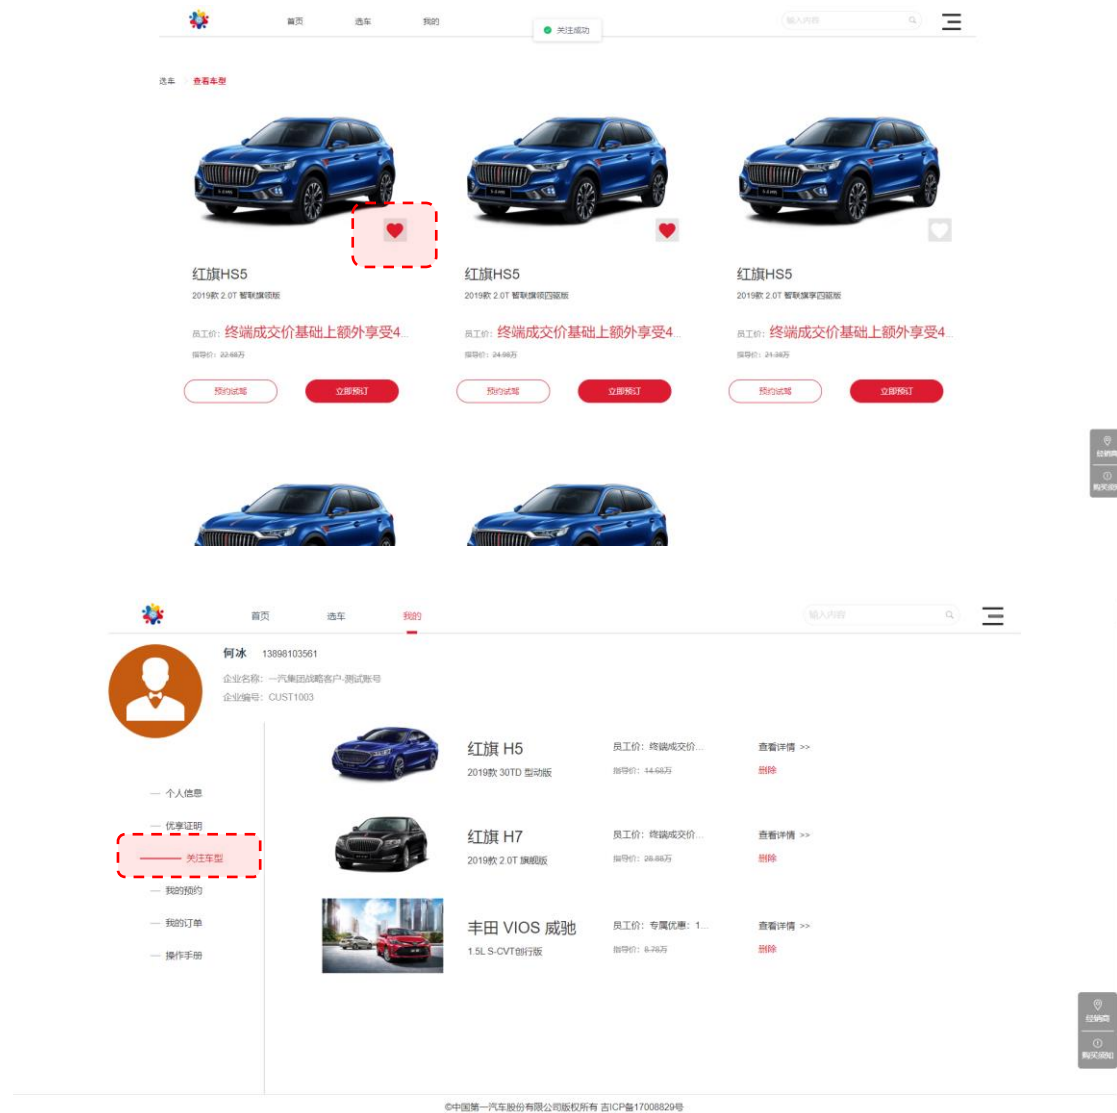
首页 选车 我的

关注成功

输入内容

选车 > 查看车型

红旗HS5
2019款 2.0T 智联旗领版
员工价: 终端成交价基础上额外享受4...
指导价: 22.68万
预约试驾 立即预订

红旗HS5
2019款 2.0T 智联旗领四驱版
员工价: 终端成交价基础上额外享受4...
指导价: 24.98万
预约试驾 立即预订

红旗HS5
2019款 2.0T 智联旗享四驱版
员工价: 终端成交价基础上额外享受4...
指导价: 21.98万
预约试驾 立即预订

经销商
购买须知

首页 选车 我的

输入内容

何冰 13898103561
企业名称: 一汽集团战略客户-测试账号
企业编号: CUST1003

个人信息
优享证明
关注车型
我的预约
我的订单
操作手册

红旗 H5
2019款 30TD 型动版
员工价: 终端成交价...
指导价: 14.68万
查看详情 >>
删除

红旗 H7
2019款 2.0T 旗畅版
员工价: 终端成交价...
指导价: 28.88万
查看详情 >>
删除

丰田 VIOS 威驰
1.5L S-CVT创行版
员工价: 专属优惠: 1...
指导价: 8.78万
查看详情 >>
删除

经销商
购买须知

©中国第一汽车股份有限公司版权所有 吉ICP备17008829号